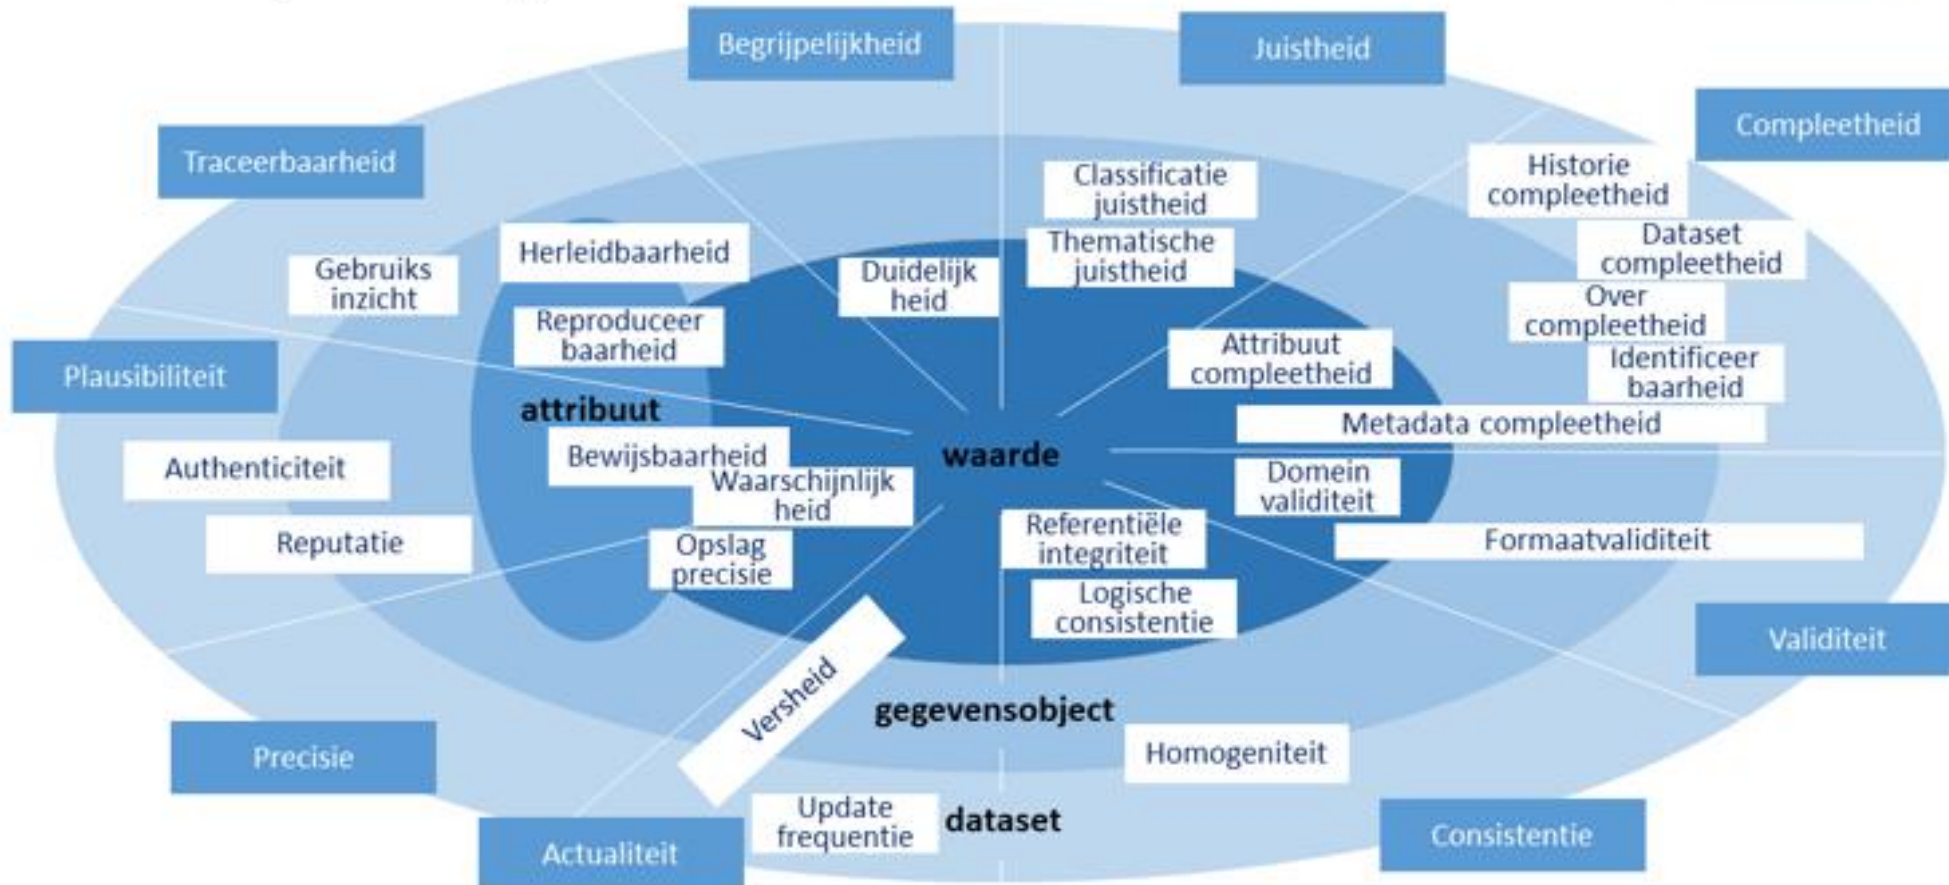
Begrijpelijkheid

Juistheid

Compleetheid

Traceerbaarheid

Classificatie juistheid

Historie compleetheid

Thematische juistheid

Dataset compleetheid

Gebruiks inzicht

Herleidbaarheid

Duidelijk heid

Over compleetheid

Reproduceer baarheid

Attribuut compleetheid

Identificeer baarheid

Plausibiliteit

attribuut

Metadata compleetheid

Authenticiteit

Bewijsbaarheid

waarde

Waarschijnlijk heid

Domein validiteit

Reputatie

Opslag precisie

Referentiële integriteit

Formaatvaliditeit

Logische consistentie

Validiteit

Versheid

gegevensobject

Precisie

Homogeniteit

Update frequentie

dataset

Actualiteit

Consistentie